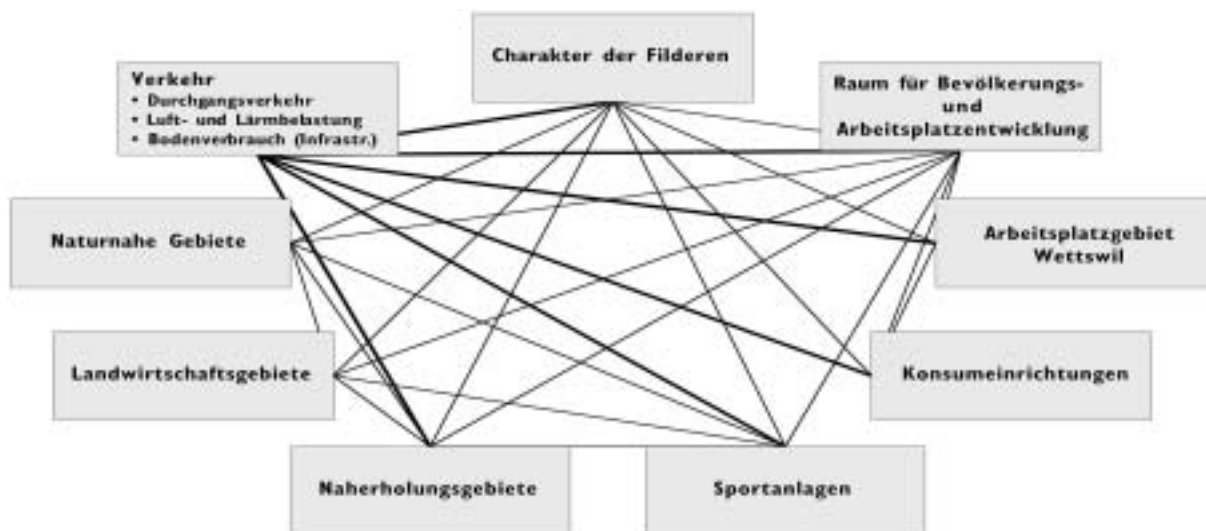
Charakter der Filderen

Verkehr
• Durchgangsverkehr
• Luft- und Lärmbelastung
• Bodenverbrauch (Infrastr.)

Raum für Bevölkerungs- und Arbeitsplatzentwicklung

Naturnahe Gebiete

Arbeitsplatzgebiet Wettswil

Landwirtschaftsgebiete

Konsumeinrichtungen

Naherholungsgebiete

Sportanlagen